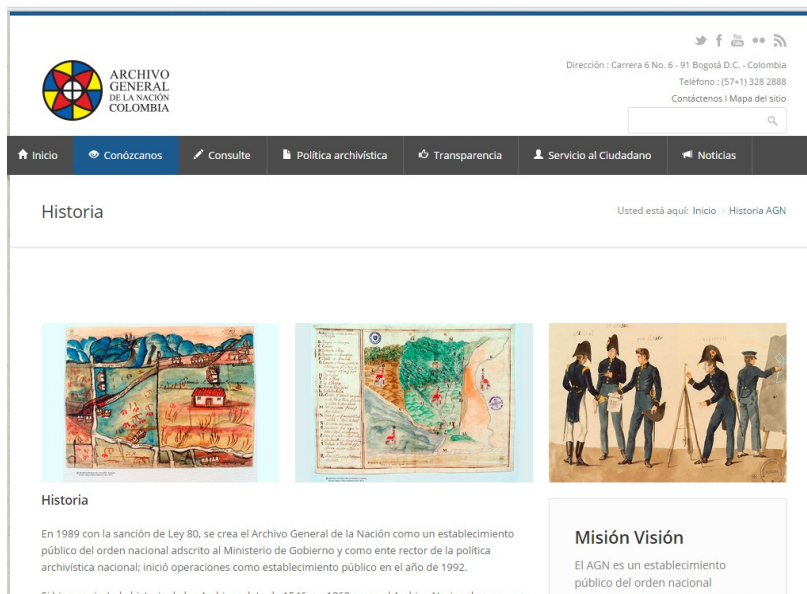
ARCHIVO GENERAL DE LA NACIÓN COLOMBIA

Dirección : Carrera 6 No. 6 - 91 Bogotá D.C. - Colombia
Teléfono : (57+1) 328 2888
Contáctenos l Mapa del sitio

Inicio | Conózcanos | Consulte | Política archivística | Transparencia | Servicio al Ciudadano | Noticias

Historia

Usted está aquí: Inicio › Historia AGN

Historia

En 1989 con la sanción de Ley 80, se crea el Archivo General de la Nación como un establecimiento público del orden nacional adscrito al Ministerio de Gobierno y como ente rector de la política archivística nacional; inició operaciones como establecimiento público en el año de 1992.

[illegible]

Misión Visión

El AGN es un establecimiento público del orden nacional